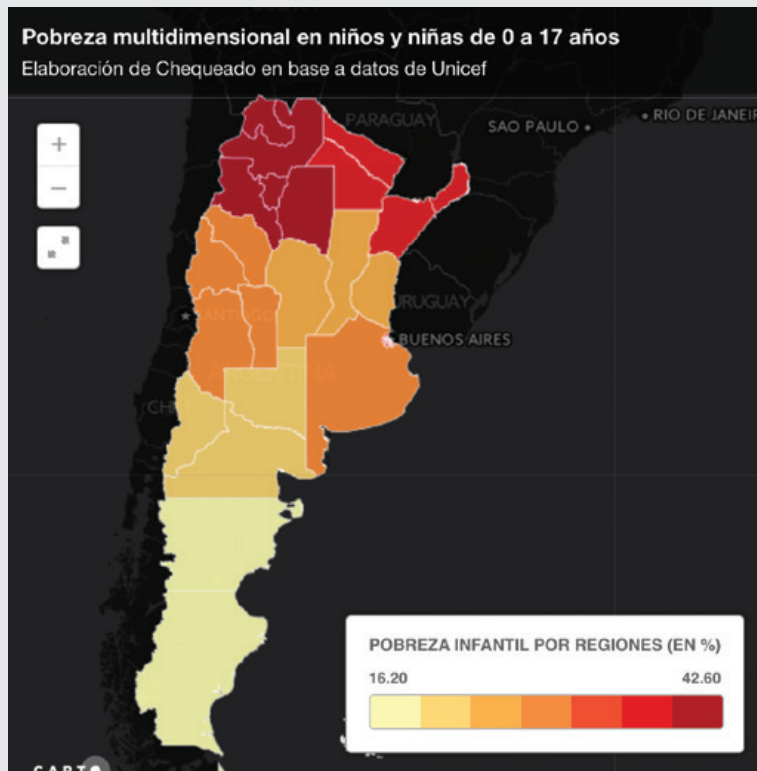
Pobreza multidimensional en niños y niñas de 0 a 17 años
Elaboración de Chequeado en base a datos de Unicef

+
−

PARAGUAY
SAO PAULO
RIO DE JANEIR
URUGUAY
SANTIAGO
BUENOS AIRES
ARGENTINA
CH

POBREZA INFANTIL POR REGIONES (EN %)
16.20
42.60

CARTO